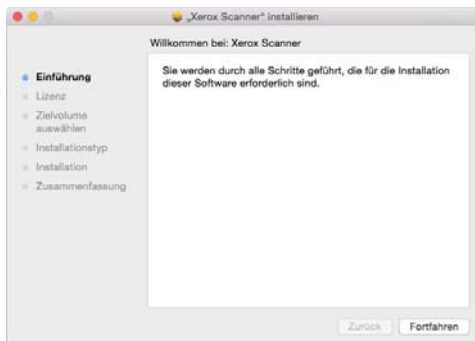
„Xerox Scanner" installieren

Willkommen bei: Xerox Scanner

Einführung
Lizenz
Zielvolume auswählen
Installationstyp
Installation
Zusammenfassung

Sie werden durch alle Schritte geführt, die für die Installation dieser Software erforderlich sind.

Zurück
Fortfahren